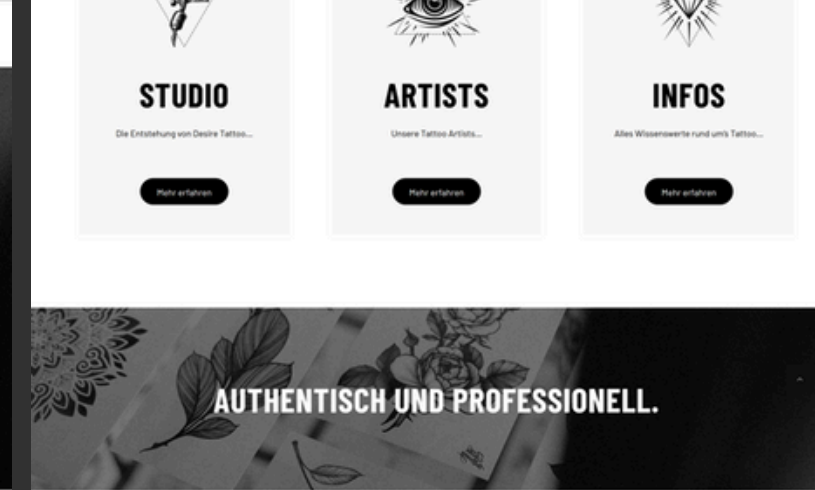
STUDIO

Die Entstehung von Desire Tattoo...

Mehr erfahren

ARTISTS

Unsere Tattoo Artists...

Mehr erfahren

INFOS

Alles Wissenswerte rund um's Tattoo...

Mehr erfahren

AUTHENTISCH UND PROFESSIONELL.